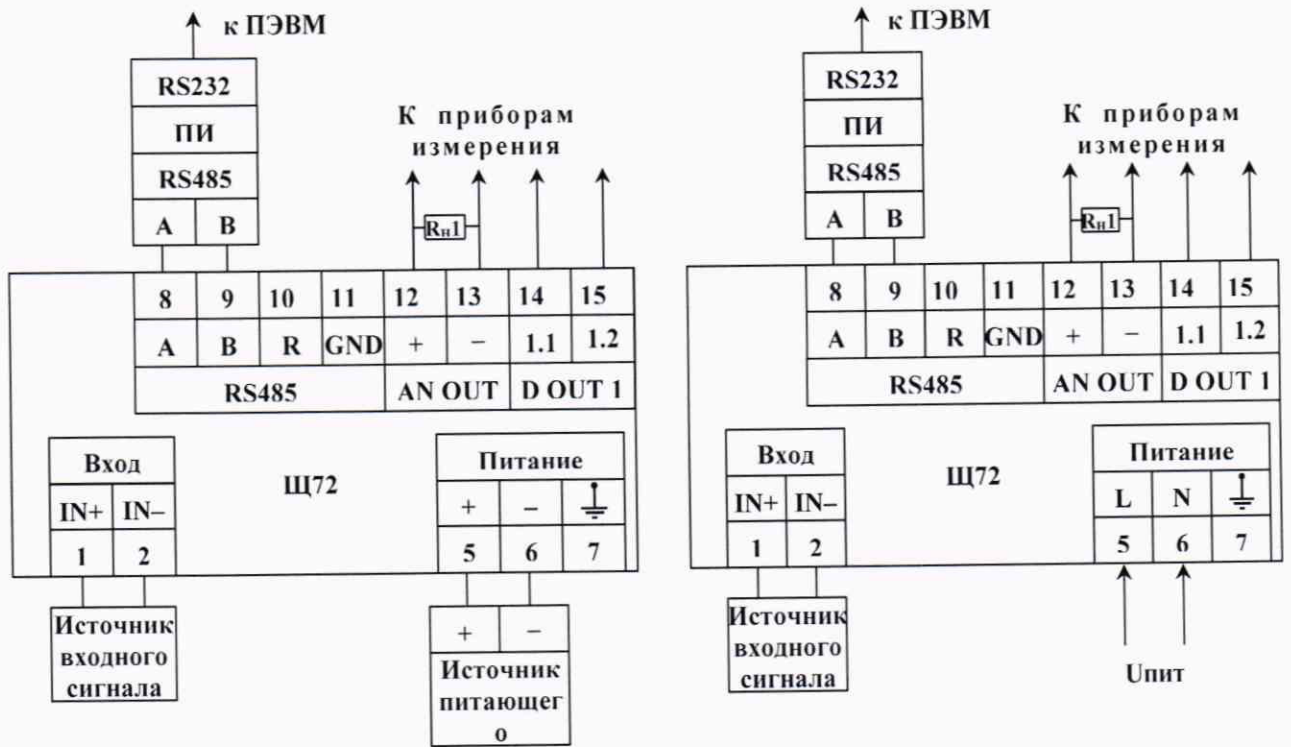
к ПЭВМ

RS232
ПИ
RS485

| A | B |
|---|---|

К приборам измерения

Rн1

| 8 | 9 | 10 | 11 | 12 | 13 | 14 | 15 |
|---|---|---|---|---|---|---|---|
| A | B | R | GND | + | − | 1.1 | 1.2 |
| RS485 | | | | AN OUT | | D OUT 1 | |

Вход

| IN+ | IN− |
|---|---|
| 1 | 2 |

Щ72

Питание

| + | − | |
|---|---|---|
| 5 | 6 | 7 |

Источник входного сигнала

| + | − |
|---|---|

Источник питающег о

к ПЭВМ

RS232
ПИ
RS485

| A | B |
|---|---|

К приборам измерения

Rн1

| 8 | 9 | 10 | 11 | 12 | 13 | 14 | 15 |
|---|---|---|---|---|---|---|---|
| A | B | R | GND | + | − | 1.1 | 1.2 |
| RS485 | | | | AN OUT | | D OUT 1 | |

Вход

| IN+ | IN− |
|---|---|
| 1 | 2 |

Щ72

Питание

| L | N | |
|---|---|---|
| 5 | 6 | 7 |

Источник входного сигнала

Uпит